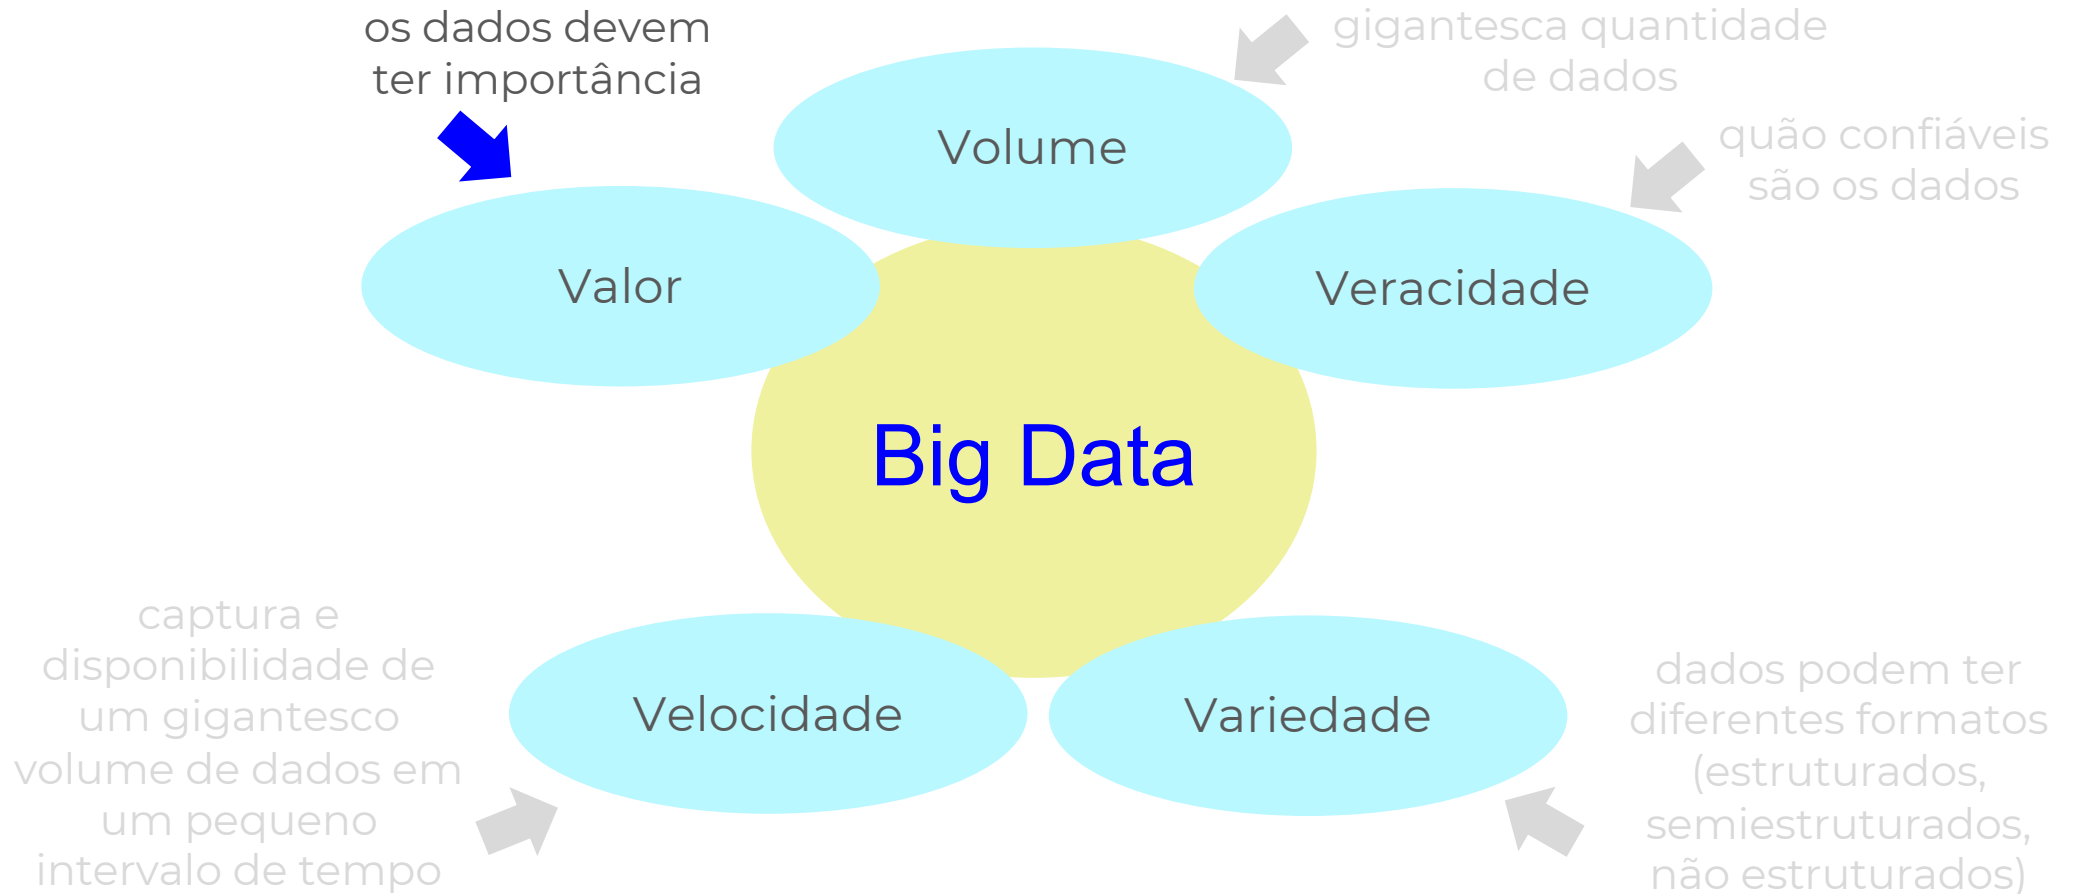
os dados devem ter importância

gigantesca quantidade de dados

Volume

quão confiáveis são os dados

Valor

Veracidade

Big Data

captura e disponibilidade de um gigantesco volume de dados em um pequeno intervalo de tempo

Velocidade

Variedade

dados podem ter diferentes formatos (estruturados, semiestruturados, não estruturados)